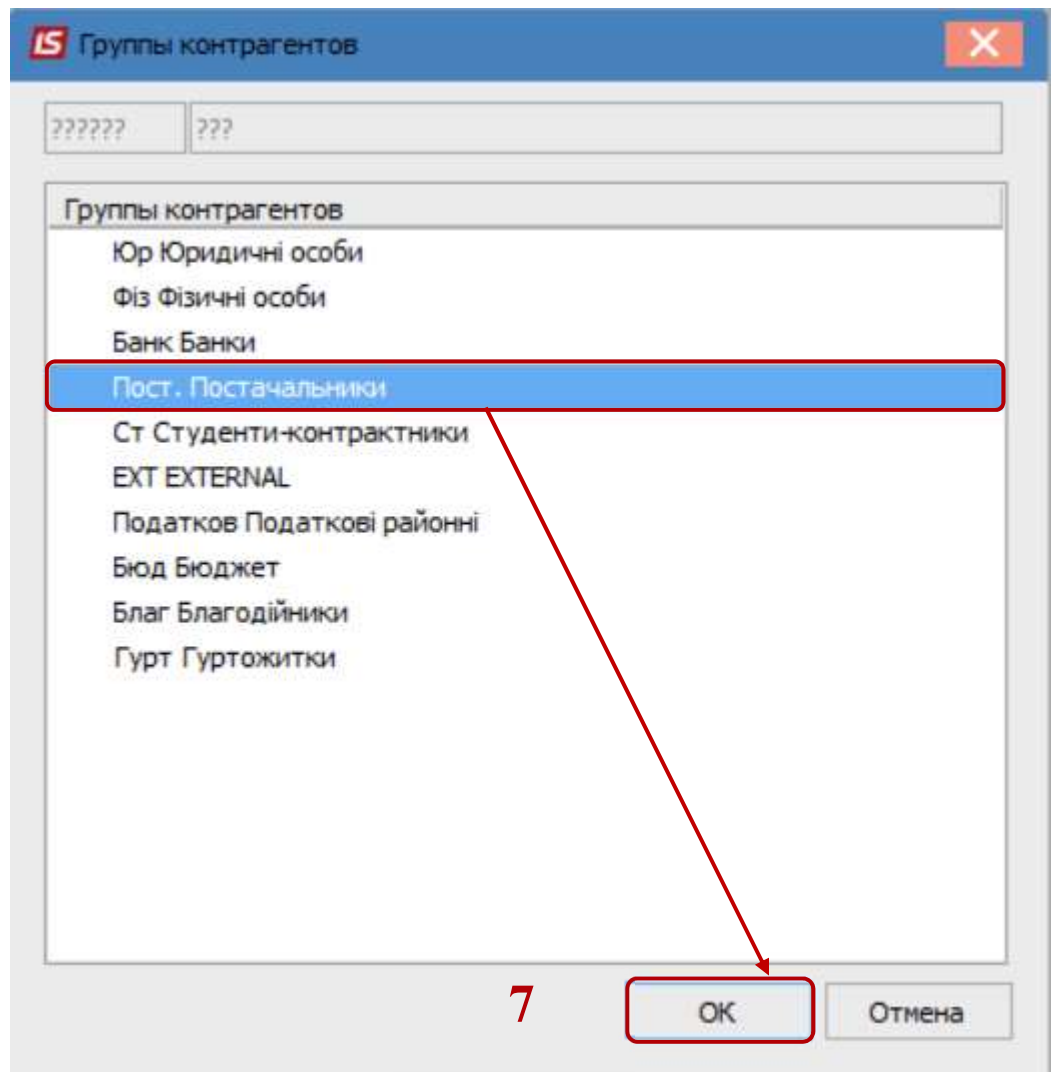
IS Группы контрагентов

?????? ???

Группы контрагентов
Юр Юридичні особи
Фіз Фізичні особи
Банк Банки
Пост. Постачальники
Ст Студенти-контрактники
EXT EXTERNAL
Податков Податкові районні
Бюд Бюджет
Благ Благодійники
Гурт Гуртожитки

7
OK
Отмена